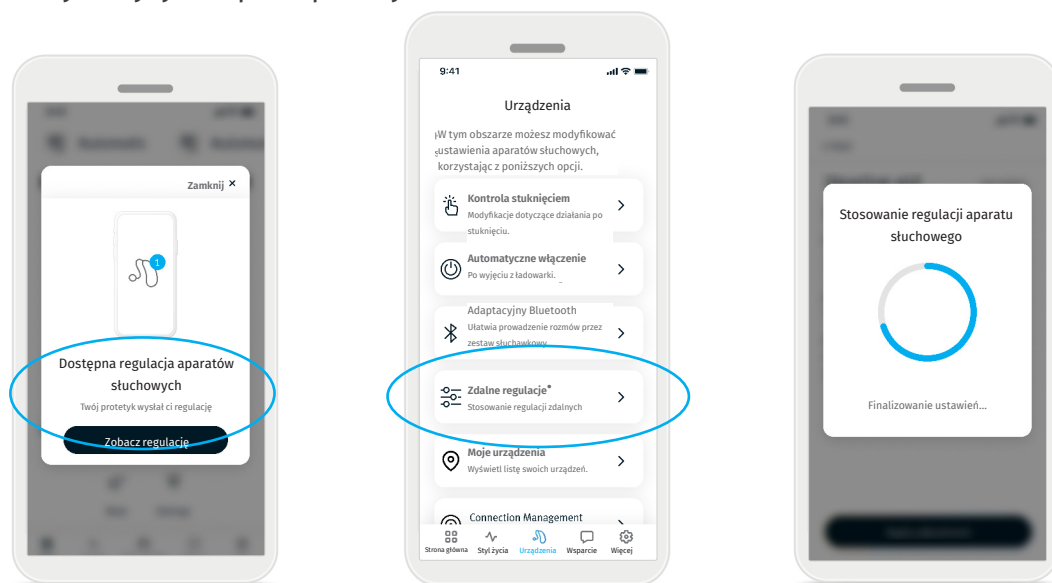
Zamknij ×

1

Dostępna regulacja aparatów słuchowych

Twój protetyk wysłał ci regulację

Zobacz regulację

9:41

Urządzenia

W tym obszarze możesz modyfikować ustawienia aparatów słuchowych, korzystając z poniższych opcji.

Kontrola stuknięciem
Modyfikacje dotyczące działania po stuknięciu.

Automatyczne włączenie
Po wyjęciu z ładowarki.

Adaptacyjny Bluetooth
Ułatwia prowadzenie rozmów przez zestaw słuchawkowy.

Zdalne regulacje*
Stosowanie regulacji zdalnych

Moje urządzenia
Wyświetl listę swoich urządzeń.

Connection Management

Strona główna Styl życia Urządzenia Wsparcie Więcej

Stosowanie regulacji aparatu słuchowego

Finalizowanie ustawień...